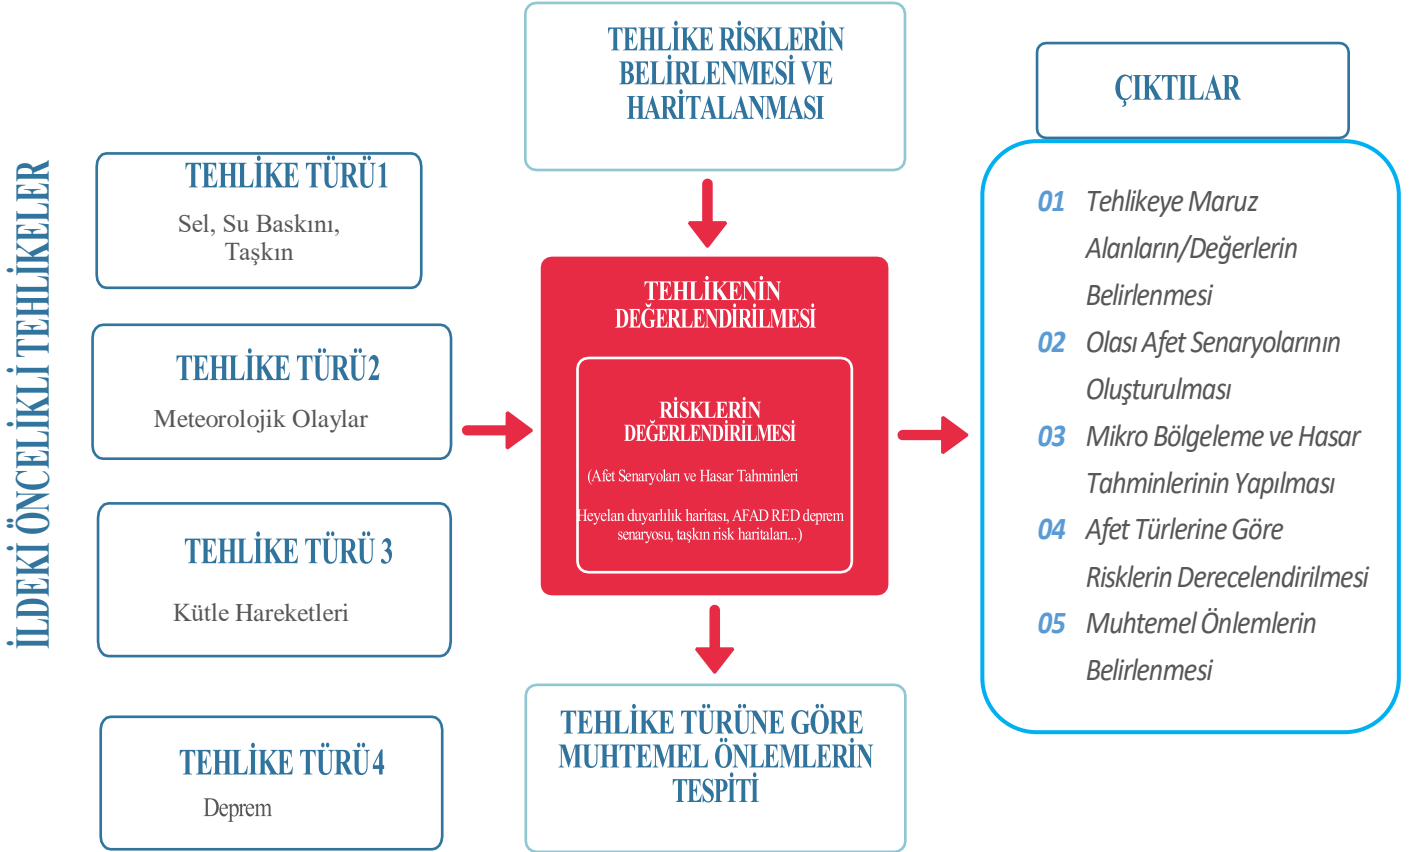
İLDEKİ ÖNCELİKLİ TEHLİKELER

TEHLİKE TÜRÜ1
Sel, Su Baskını, Taşkın

TEHLİKE TÜRÜ2
Meteorolojik Olaylar

TEHLİKE TÜRÜ 3
Kütle Hareketleri

TEHLİKE TÜRÜ4
Deprem

TEHLİKE RİSKLERİN BELİRLENMESİ VE HARİTALANMASI

TEHLİKENİN DEĞERLENDİRİLMESİ

RİSKLERİN DEĞERLENDİRİLMESİ

(Afet Senaryoları ve Hasar Tahminleri

Heyelan duyarlılık haritası, AFAD RED deprem senaryosu, taşkın risk haritaları...)

TEHLİKE TÜRÜNE GÖRE MUHTEMEL ÖNLEMLERİN TESPİTİ

ÇIKTILAR

01 Tehlikeye Maruz Alanların/Değerlerin Belirlenmesi

02 Olası Afet Senaryolarının Oluşturulması

03 Mikro Bölgeleme ve Hasar Tahminlerinin Yapılması

04 Afet Türlerine Göre Risklerin Derecelendirilmesi

05 Muhtemel Önlemlerin Belirlenmesi